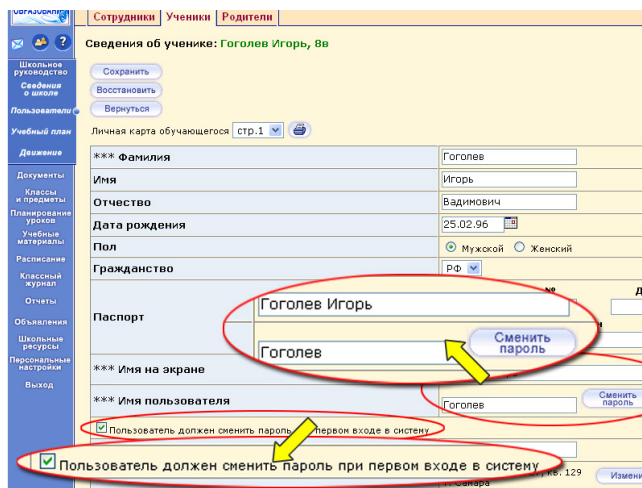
ОБРАЗОВАНИ

Сотрудники | Ученики | Родители

Школьное руководство
Сведения о школе
Пользователи
Учебный план
Движение
Документы
Классы и предметы
Планирование уроков
Учебные материалы
Расписание
Классный журнал
Отчеты
Объявления
Школьные ресурсы
Персональные настройки
Выход

Сведения об ученике: Гоголев Игорь, 8в

Сохранить
Восстановить
Вернуться

Личная карта обучающегося стр.1

| | |
|---|---|
| *** Фамилия | Гоголев |
| Имя | Игорь |
| Отчество | Вадимович |
| Дата рождения | 25.02.96 |
| Пол | Мужской Женский |
| Гражданство | РФ |
| Паспорт | № д |
| *** Имя на экране | |
| *** Имя пользователя | Гоголев Сменить пароль |

Гоголев Игорь

Гоголев

Сменить пароль

Пользователь должен сменить пароль при первом входе в систему

Пользователь должен сменить пароль при первом входе в систему

к. 129

г. Самара

Измени